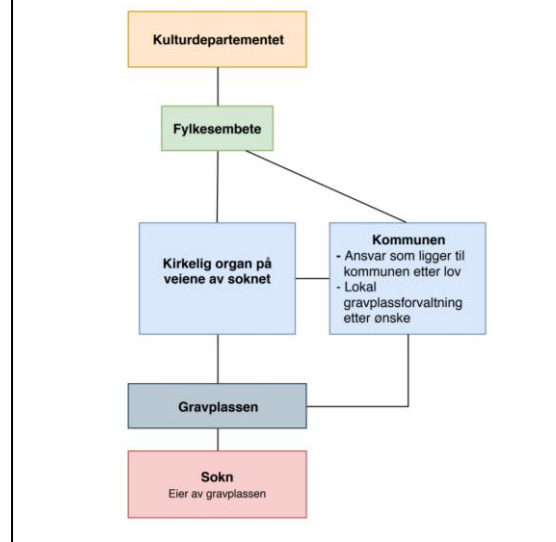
Kulturdepartementet

Fylkesembete

Kirkelig organ på veiene av soknet

Kommunen
- Ansvar som ligger til kommunen etter lov
- Lokal gravplassforvaltning etter ønske

Gravplassen

Sokn
Eier av gravplassen